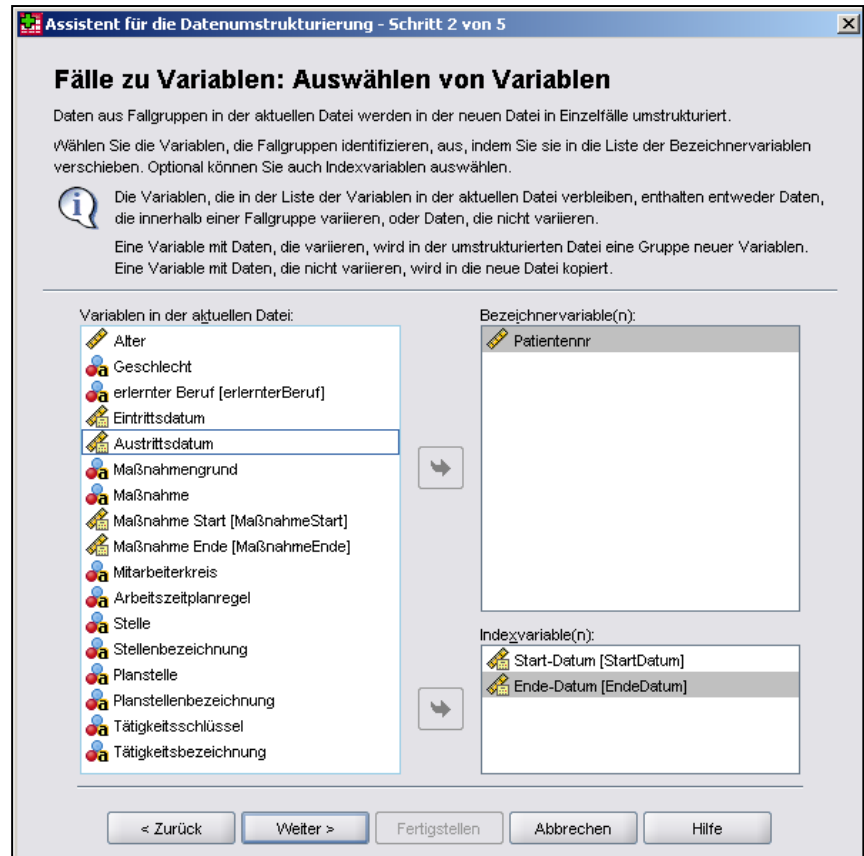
Assistent für die Datenumstrukturierung - Schritt 2 von 5

Fälle zu Variablen: Auswählen von Variablen

Daten aus Fallgruppen in der aktuellen Datei werden in der neuen Datei in Einzelfälle umstrukturiert.

Wählen Sie die Variablen, die Fallgruppen identifizieren, aus, indem Sie sie in die Liste der Bezeichnervariablen verschieben. Optional können Sie auch Indexvariablen auswählen.

Die Variablen, die in der Liste der Variablen in der aktuellen Datei verbleiben, enthalten entweder Daten, die innerhalb einer Fallgruppe variieren, oder Daten, die nicht variieren.

Eine Variable mit Daten, die variieren, wird in der umstrukturierten Datei eine Gruppe neuer Variablen. Eine Variable mit Daten, die nicht variieren, wird in die neue Datei kopiert.

Variablen in der aktuellen Datei:
Alter
Geschlecht
erlernter Beruf [erlernterBeruf]
Eintrittsdatum
Austrittsdatum
Maßnahmengrund
Maßnahme
Maßnahme Start [MaßnahmeStart]
Maßnahme Ende [MaßnahmeEnde]
Mitarbeiterkreis
Arbeitszeitplanregel
Stelle
Stellenbezeichnung
Planstelle
Planstellenbezeichnung
Tätigkeitsschlüssel
Tätigkeitsbezeichnung

Bezeichnervariable(n):
Patientennr

Indexvariable(n):
Start-Datum [StartDatum]
Ende-Datum [EndeDatum]

< Zurück
Weiter >
Fertigstellen
Abbrechen
Hilfe